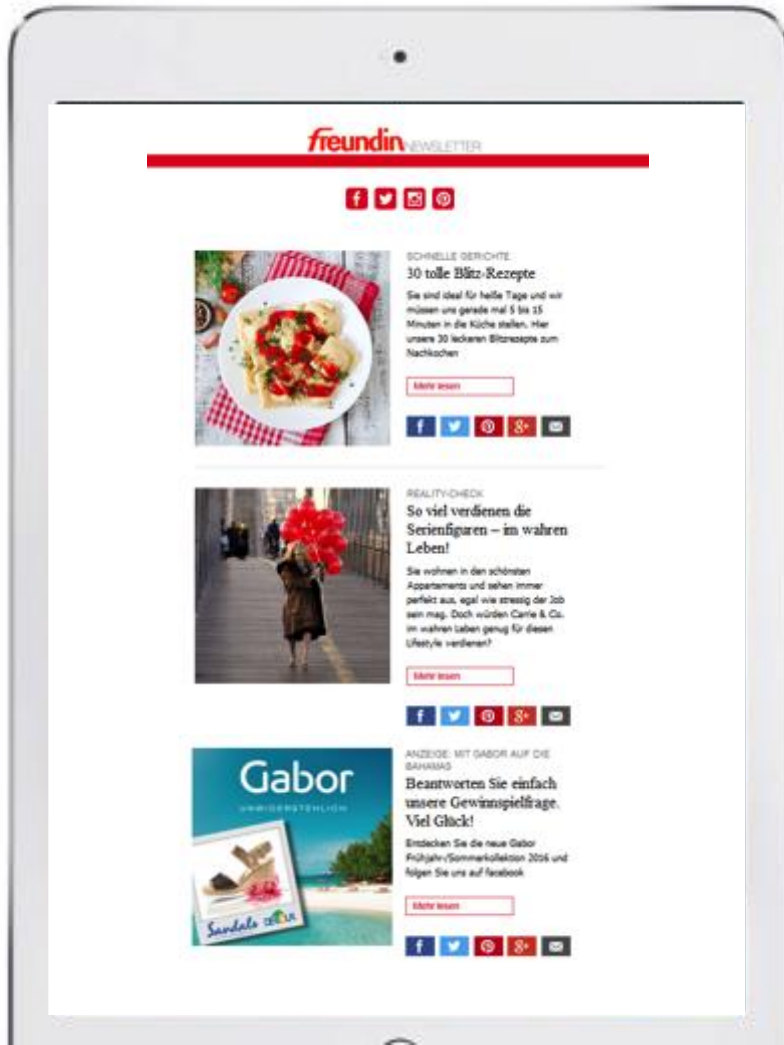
freundin NEWSLETTER

SCHNELLE GERICHTE
30 tolle Blitz-Rezepte

Sie sind ideal für heiße Tage und wir müssen uns gerade mal 5 bis 15 Minuten in die Küche stellen. Hier unsere 30 leckeren Blitzrezepte zum Nachkochen

Mehr lesen

f g+

REALITY-CHECK
So viel verdienen die Serienfiguren – im wahren Leben!

Sie wohnen in den schönsten Appartements und sehen immer perfekt aus, egal wie stressig der Job sein mag. Doch würden Carrie & Co. im wahren Leben genug für diesen Lifestyle verdienen?

Mehr lesen

f g+

ANZEIGE: MIT GABOR AUF DIE BAHAMAS
Beantworten Sie einfach unsere Gewinnspielfrage. Viel Glück!

Gabor
UNWIDERSTEHLICH
Sandals

Entdecken Sie die neue Gabor Frühjahr-/Sommerkollektion 2016 und folgen Sie uns auf facebook

Mehr lesen

f g+